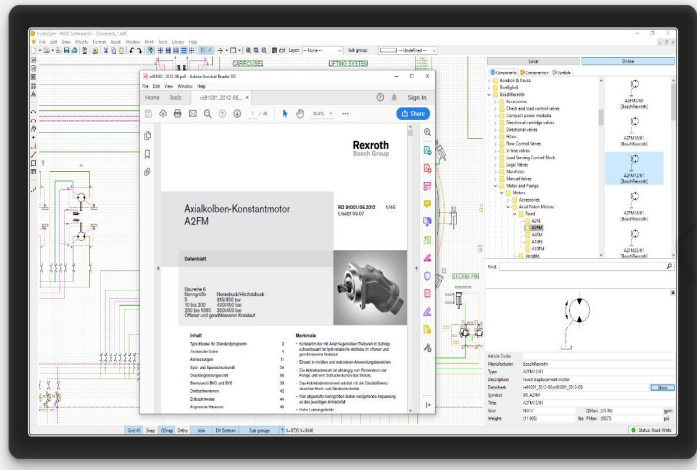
File Edit View Modify Format Assist Window Print Tools Library Help

Layer: --None-- Sub group: --Undefined--

CARROUSEL LIFTING SYSTEM

re9100_2012-06.pdf - Adobe Acrobat Reader DC

File Edit View Window Help

Home Tools re91001_2012-06...

Sign In

Share

1 / 48

Rexroth
Bosch Group

Axialkolben-Konstantmotor
A2FM

RD 91001/06.2015 1/48
Ersetzt: 09.07

Datenblatt

Baureihe 6
Nenngröße
Nenndruck/Höchstdruck
10 bis 200
250 bis 1000
Offener und geschlossener Kreislauf

Inhalt
Typschlüssel für Standardprogramm 2
Technische Daten 4
Abmessungen 11
Spül- und Speiseventil 34
Drehzahlgebermodul 36
Bremsventil BVD und BVE 38
Drehzahlmessung 44
Einbauhinweise 46
Allgemeine Hinweise 48

Merkmale
– Konstantmotor mit Axial-Kegelkolben-Triebwerk in Schrägachsenbauart für hydrostatische Antriebe im offenen und geschlossenen Kreislauf
– Einsatz in mobilen und stationären Anwendungsbereichen
– Die Abtriebsdrehzahl ist abhängig vom Förderstrom der Pumpe und vom Schluckvolumen des Motors.
– Das Abtriebsdrehmoment wächst mit der Druckdifferenz zwischen Hoch- und Niederdruckseite.
– Fein abgestufte Nenngrößen bieten weitgehende Anpassung an den jeweiligen Antriebsfall
– Hohe Leistungsdichte

STORM PM

Local Online

Components Components Symbols

Bondioli & Pavesi
BoschRexroth
Accessories
Check and load control valves
Compact power modules
Directional proportional valves
Directional valves
Filters
Flow Control Valves
In line valves
Load Sensing Control Block
Logic Valves
Manifolds
Manual Valves
Motor and Pumps
Motors
Accessories
Axial Piston Motors
Fixed
A2FM
A2FM
A4FM
A10FM
Variable

A2FM/6/1
[BoschRexroth]

Find

Article Code
Manufacturer BoschRexroth
Type A2FM/12/61
Description Fixed displacement motor
Datasheet re91001_2012-06/RE91001_2012-06
Symbol RR_A2FM
Title A2FM/12/61
Size NG12
Weight

Grid 40 Snap OSnap Ortho Iso Sub groups
Status: Read-Write